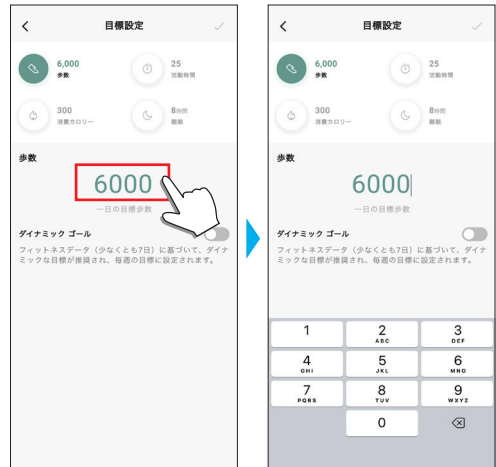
<
目標設定
✓

6,000
歩数

25
活動時間

300
消費カロリー

8時間
睡眠

歩数

6000

一日の目標歩数

ダイナミック ゴール

フィットネスデータ（少なくとも7日）に基づいて、ダイナミックな目標が推奨され、毎週の目標に設定されます。

<
目標設定
✓

6,000
歩数

25
活動時間

300
消費カロリー

8時間
睡眠

歩数

6000

一日の目標歩数

ダイナミック ゴール

フィットネスデータ（少なくとも7日）に基づいて、ダイナミックな目標が推奨され、毎週の目標に設定されます。

| 1 | 2 ABC | 3 DEF |
|---|---|---|
| 4 GHI | 5 JKL | 6 MNO |
| 7 PQRS | 8 TUV | 9 WXYZ |
| | 0 | ⌫ |